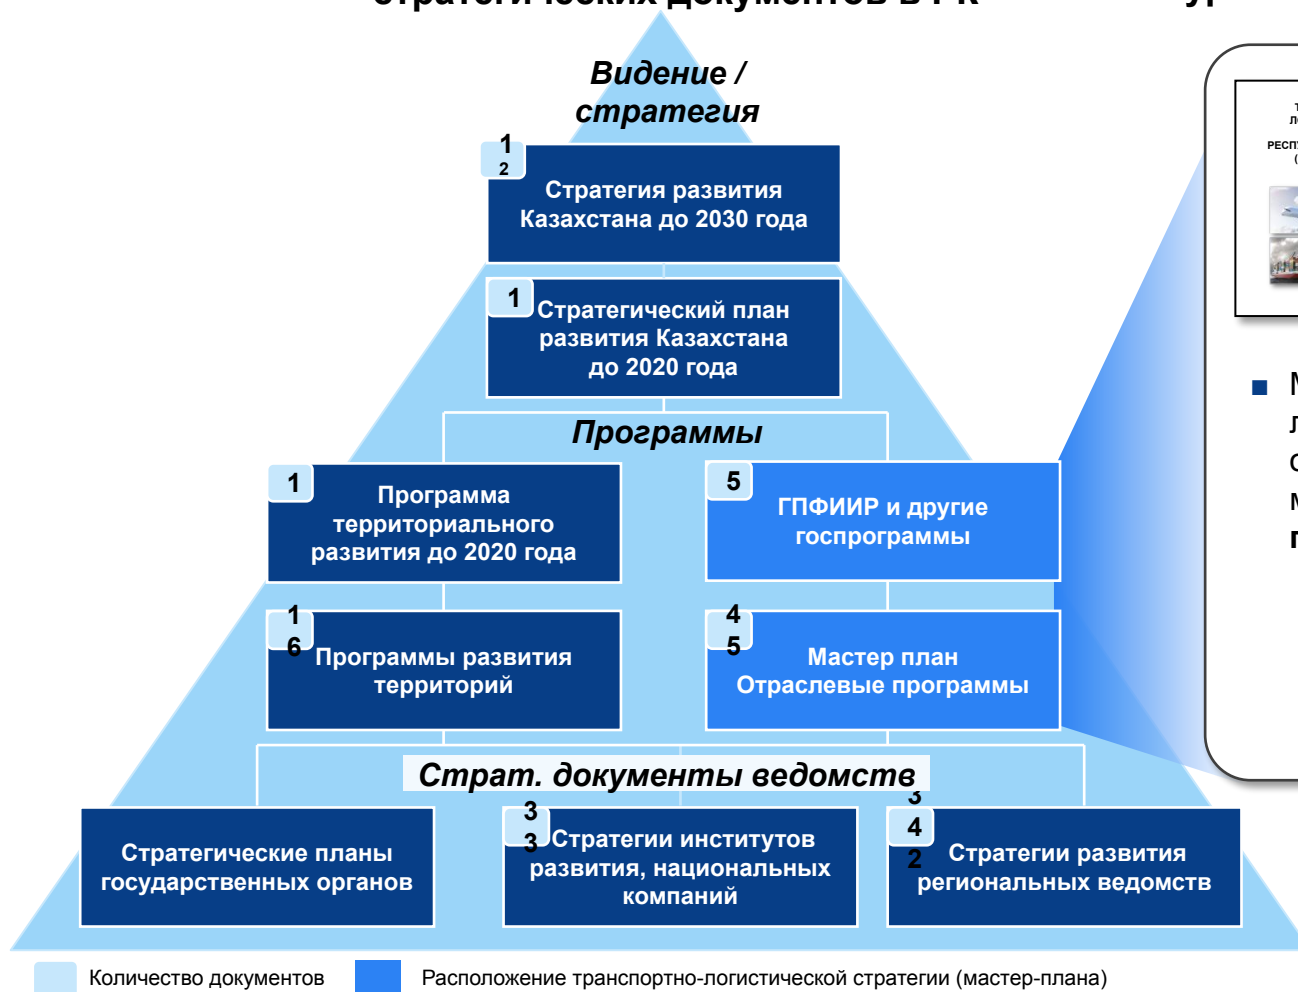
Видение / стратегия

1
2
Стратегия развития Казахстана до 2030 года

1
Стратегический план развития Казахстана до 2020 года

Программы

1
Программа территориального развития до 2020 года

5
ГПФИИР и другие госпрограммы

1
6
Программы развития территорий

4
5
Мастер план Отраслевые программы

Страт. документы ведомств

Стратегические планы государственных органов

3
3
Стратегии институтов развития, национальных компаний

3
4
2
Стратегии развития региональных ведомств

Количество документов

Расположение транспортно-логистической стратегии (мастер-плана)